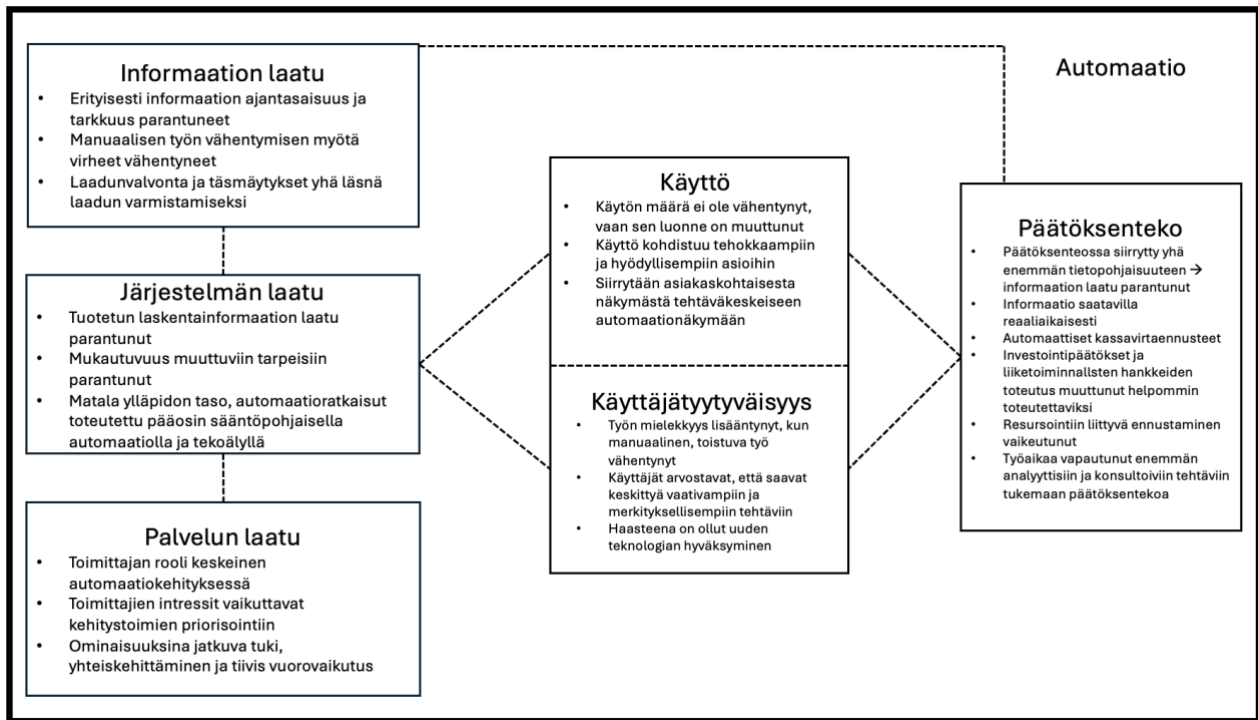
Informaation laatu
- Erityisesti informaation ajantasaisuus ja tarkkuus parantuneet
- Manuaalisen työn vähentymisen myötä virheet vähentyneet
- Laadunvalvonta ja täsmäytykset yhä läsnä laadun varmistamiseksi

Järjestelmän laatu
- Tuotetun laskentainformaation laatu parantunut
- Mukautuvuus muuttuviin tarpeisiin parantunut
- Matala ylläpidon taso, automaatioratkaisut toteutettu pääosin sääntöpohjaisella automaatiolla ja tekoälyllä

Palvelun laatu
- Toimittajan rooli keskeinen automaatiokehityksessä
- Toimittajien intressit vaikuttavat kehitystoimien priorisointiin
- Ominaisuuksina jatkuva tuki, yhteiskehittäminen ja tiivis vuorovaikutus

Käyttö
- Käytön määrä ei ole vähentynyt, vaan sen luonne on muuttunut
- Käyttö kohdistuu tehokkaampiin ja hyödyllisempiin asioihin
- Siirrytään asiakaskohtaisesta näkymästä tehtäväkeskeiseen automaationäkymään

Käyttäjätyytyväisyys
- Työn mielekkyys lisääntynyt, kun manuaalinen, toistuva työ vähentynyt
- Käyttäjät arvostavat, että saavat keskittyä vaativampiin ja merkityksellisempiin tehtäviin
- Haasteena on ollut uuden teknologian hyväksyminen

Automaatio

Päätöksenteko
- Päätöksenteossa siirrytty yhä enemmän tietopohjaisuuteen → informaation laatu parantunut
- Informaatio saatavilla reaaliaikaisesti
- Automaattiset kassavirtaennusteet
- Investointipäätökset ja liiketoiminnallsten hankkeiden toteutus muuttunut helpommin toteutettaviksi
- Resursointiin liittyvä ennustaminen vaikeutunut
- Työaikaa vapautunut enemmän analyyttisiin ja konsultoiviin tehtäviin tukemaan päätöksentekoa